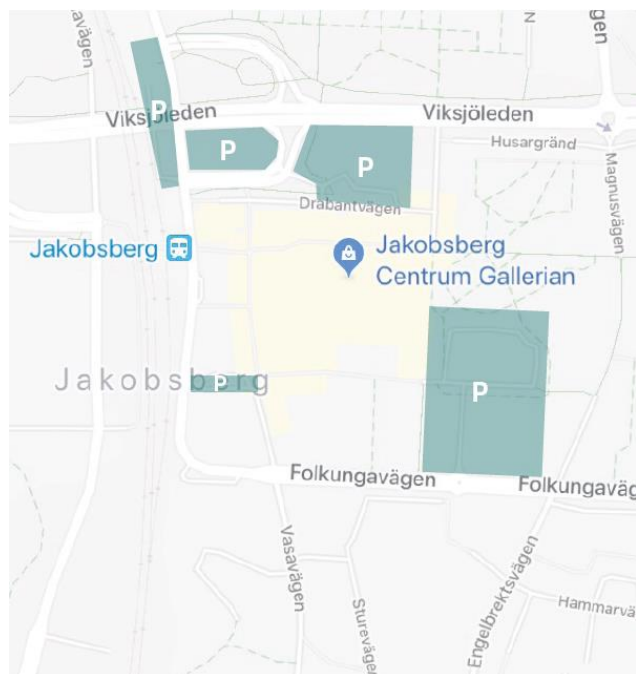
agen
N
gen
P
Viksjöleden
Viksjöleden
P
P
Husargränd
Drabantvägen
Magnusvägen
Jakobsberg
Jakobsberg Centrum Gallerian
Jakobsberg
P
P
Folkungavägen
Folkungaväg
Vasavägen
Sturevägen
Engelbrektsvägen
Hammarvä